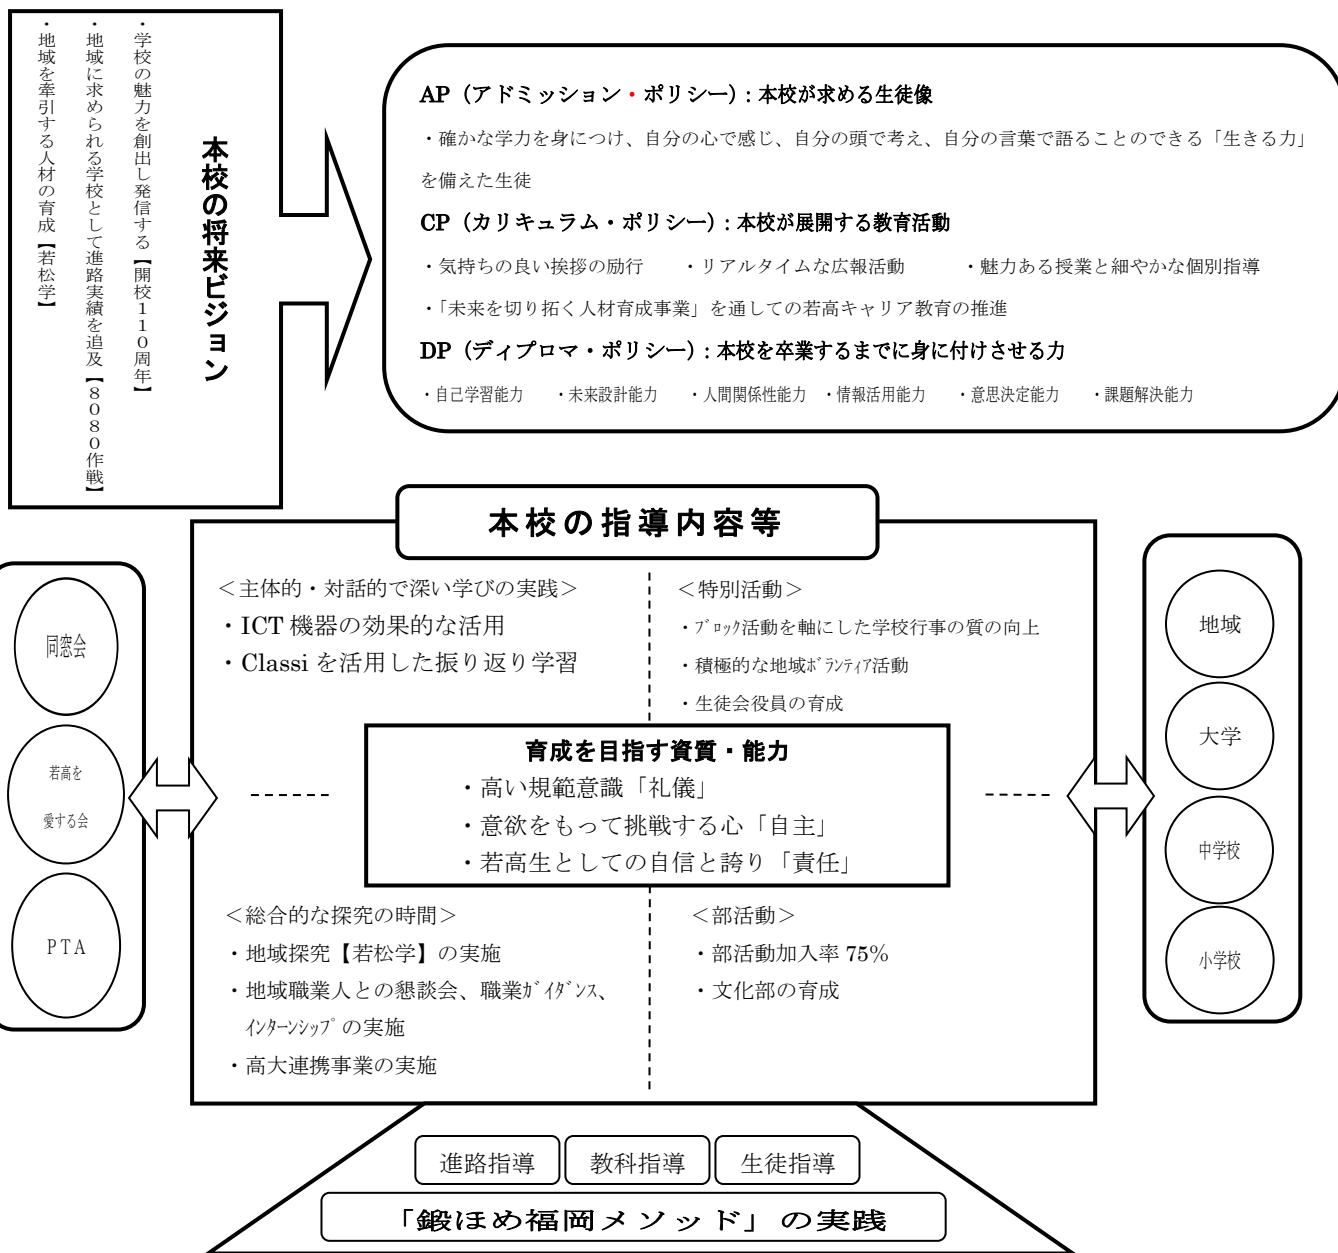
本校の将来ビジョン

・学校の魅力を創出し発信する【開校110周年】
・地域に求められる学校として進路実績を追及【8080作戦】
・地域を牽引する人材の育成【若松学】

AP（アドミッション・ポリシー）：本校が求める生徒像
・確かな学力を身につけ、自分の心で感じ、自分の頭で考え、自分の言葉で語ることのできる「生きる力」を備えた生徒

CP（カリキュラム・ポリシー）：本校が展開する教育活動
・気持ちの良い挨拶の励行　・リアルタイムな広報活動　・魅力ある授業と細やかな個別指導
・「未来を切り拓く人材育成事業」を通しての若高キャリア教育の推進

DP（ディプロマ・ポリシー）：本校を卒業するまでに身に付けさせる力
・自己学習能力　・未来設計能力　・人間関係性能力　・情報活用能力　・意思決定能力　・課題解決能力

本校の指導内容等

同窓会
若高を愛する会
PTA

＜主体的・対話的で深い学びの実践＞
・ICT機器の効果的な活用
・Classiを活用した振り返り学習

＜特別活動＞
・ﾌﾞﾛｯｸ活動を軸にした学校行事の質の向上
・積極的な地域ﾎﾞﾗﾝﾃｨｱ活動
・生徒会役員の育成

育成を目指す資質・能力
・高い規範意識「礼儀」
・意欲をもって挑戦する心「自主」
・若高生としての自信と誇り「責任」

＜総合的な探究の時間＞
・地域探究【若松学】の実施
・地域職業人との懇談会、職業ｶﾞｲﾀﾞﾝｽ、ｲﾝﾀｰﾝｼｯﾌﾟの実施
・高大連携事業の実施

＜部活動＞
・部活動加入率75%
・文化部の育成

地域
大学
中学校
小学校

進路指導　教科指導　生徒指導
「鍛ほめ福岡メソッド」の実践